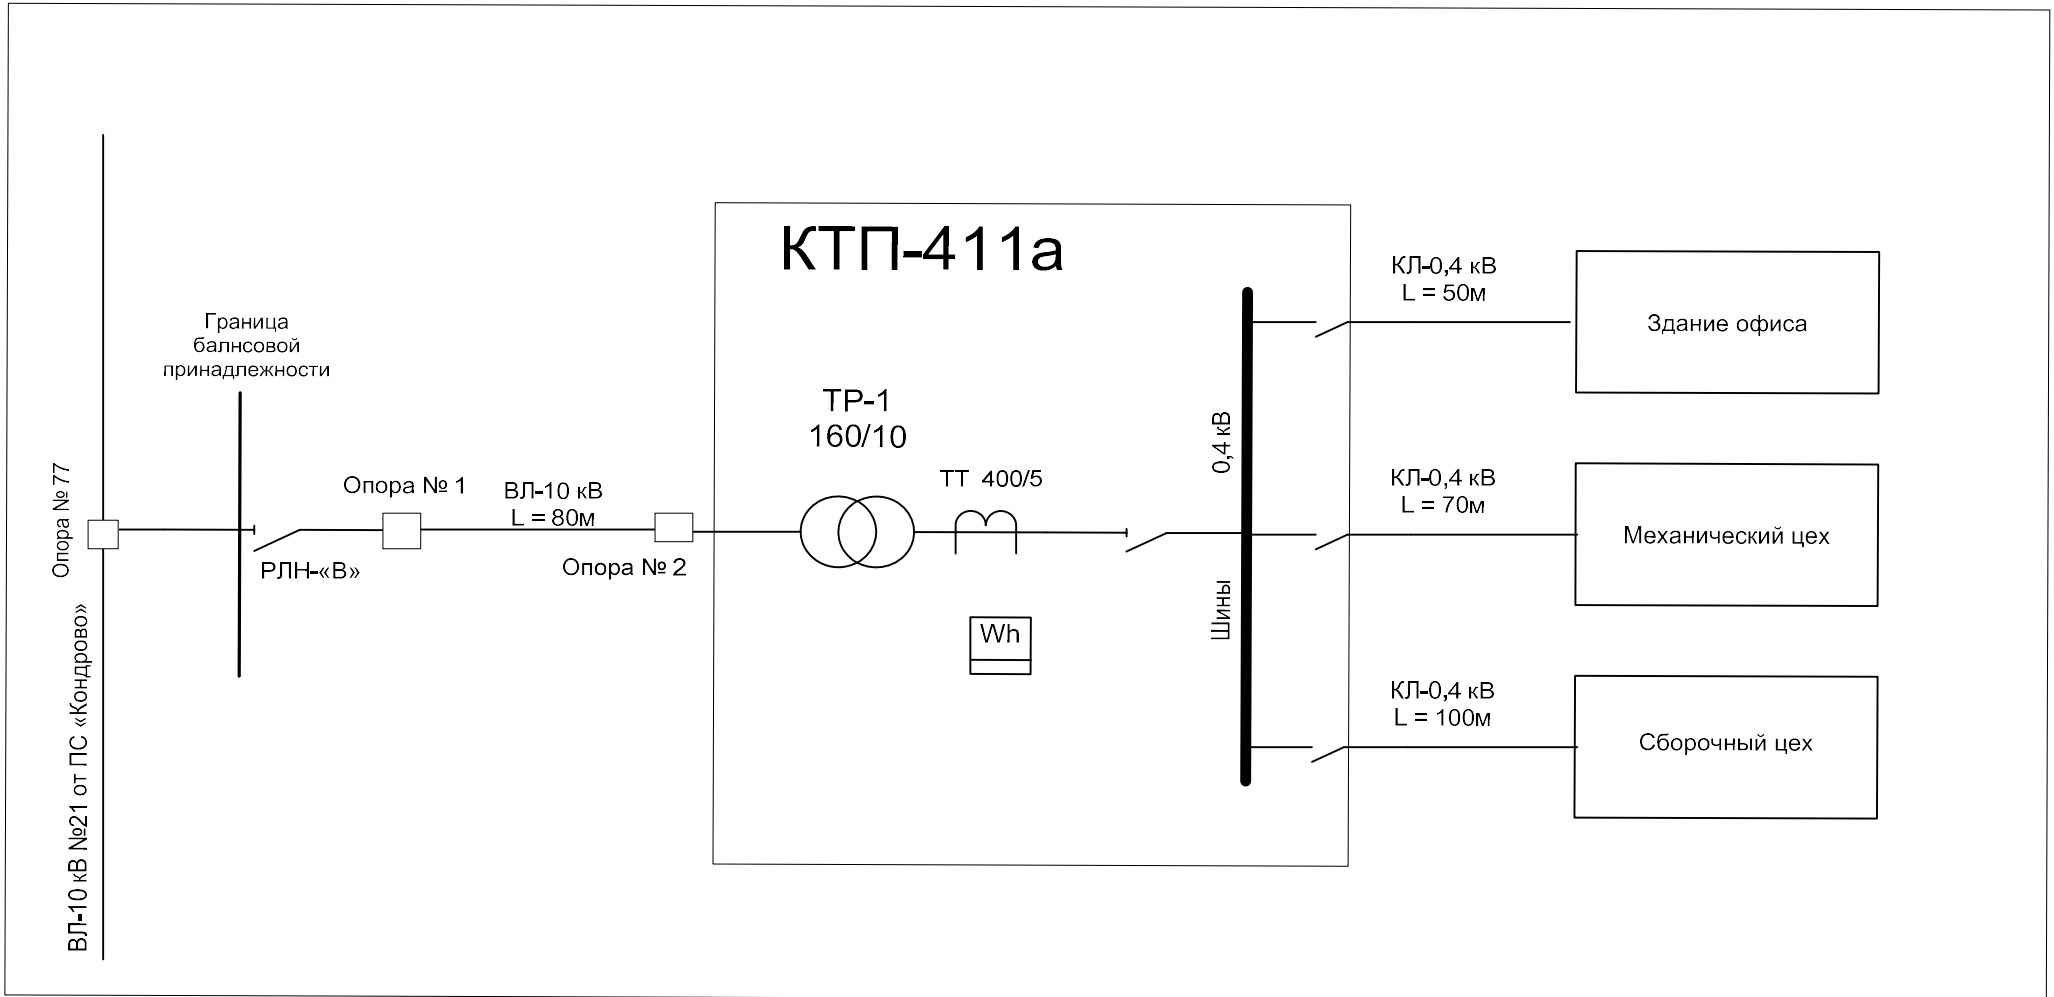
ВЛ-10 кВ №21 от ПС «Кондрово»

Опора № 77

Граница балнсовой принадлежности

РЛН-«В»

Опора № 1

ВЛ-10 кВ
L = 80м

Опора № 2

КТП-411а

ТР-1
160/10

ТТ 400/5

Wh

0,4 кВ

Шины

КЛ-0,4 кВ
L = 50м

Здание офиса

КЛ-0,4 кВ
L = 70м

Механический цех

КЛ-0,4 кВ
L = 100м

Сборочный цех